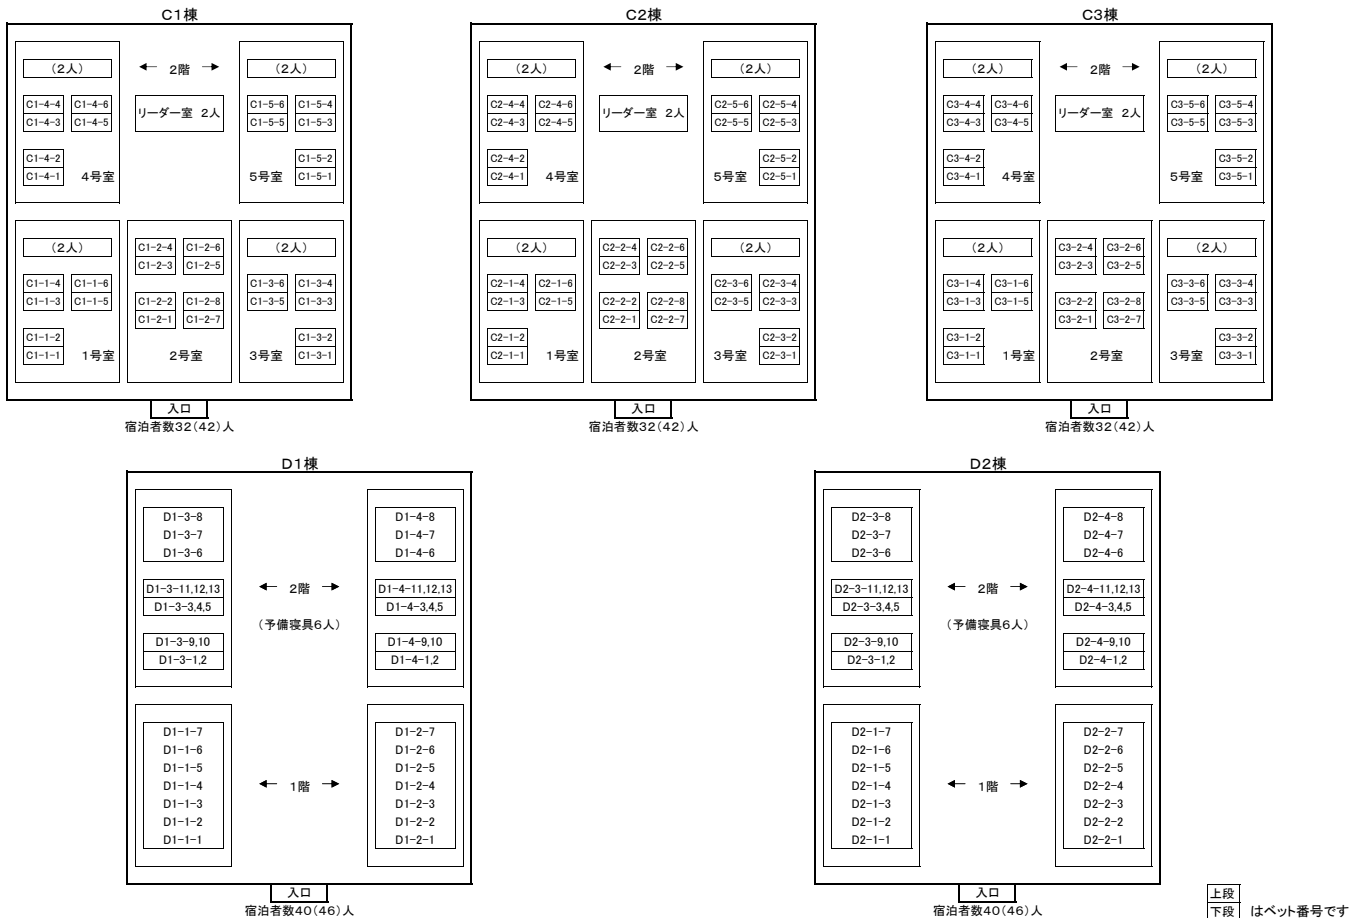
C1棟

（2人）
← 2階 →
（2人）

C1-4-4 C1-4-6
C1-4-3 C1-4-5

リーダー室 2人

C1-5-6 C1-5-4
C1-5-5 C1-5-3

C1-4-2
C1-4-1 4号室

C1-5-2
5号室 C1-5-1

（2人）
C1-1-4 C1-1-6
C1-1-3 C1-1-5
C1-1-2
C1-1-1 1号室

C1-2-4 C1-2-6
C1-2-3 C1-2-5
C1-2-2 C1-2-8
C1-2-1 C1-2-7
2号室

（2人）
C1-3-6 C1-3-4
C1-3-5 C1-3-3
C1-3-2
3号室 C1-3-1

入口
宿泊者数32(42)人

C2棟

（2人）
← 2階 →
（2人）

C2-4-4 C2-4-6
C2-4-3 C2-4-5

リーダー室 2人

C2-5-6 C2-5-4
C2-5-5 C2-5-3

C2-4-2
C2-4-1 4号室

C2-5-2
5号室 C2-5-1

（2人）
C2-1-4 C2-1-6
C2-1-3 C2-1-5
C2-1-2
C2-1-1 1号室

C2-2-4 C2-2-6
C2-2-3 C2-2-5
C2-2-2 C2-2-8
C2-2-1 C2-2-7
2号室

（2人）
C2-3-6 C2-3-4
C2-3-5 C2-3-3
C2-3-2
3号室 C2-3-1

入口
宿泊者数32(42)人

C3棟

（2人）
← 2階 →
（2人）

C3-4-4 C3-4-6
C3-4-3 C3-4-5

リーダー室 2人

C3-5-6 C3-5-4
C3-5-5 C3-5-3

C3-4-2
C3-4-1 4号室

C3-5-2
5号室 C3-5-1

（2人）
C3-1-4 C3-1-6
C3-1-3 C3-1-5
C3-1-2
C3-1-1 1号室

C3-2-4 C3-2-6
C3-2-3 C3-2-5
C3-2-2 C3-2-8
C3-2-1 C3-2-7
2号室

（2人）
C3-3-6 C3-3-4
C3-3-5 C3-3-3
C3-3-2
3号室 C3-3-1

入口
宿泊者数32(42)人

D1棟

D1-3-8
D1-3-7
D1-3-6
D1-3-11,12,13
D1-3-3,4,5
D1-3-9,10
D1-3-1,2

← 2階 →
（予備寝具6人）

D1-4-8
D1-4-7
D1-4-6
D1-4-11,12,13
D1-4-3,4,5
D1-4-9,10
D1-4-1,2

D1-1-7
D1-1-6
D1-1-5
D1-1-4
D1-1-3
D1-1-2
D1-1-1

← 1階 →

D1-2-7
D1-2-6
D1-2-5
D1-2-4
D1-2-3
D1-2-2
D1-2-1

入口
宿泊者数40(46)人

D2棟

D2-3-8
D2-3-7
D2-3-6
D2-3-11,12,13
D2-3-3,4,5
D2-3-9,10
D2-3-1,2

← 2階 →
（予備寝具6人）

D2-4-8
D2-4-7
D2-4-6
D2-4-11,12,13
D2-4-3,4,5
D2-4-9,10
D2-4-1,2

D2-1-7
D2-1-6
D2-1-5
D2-1-4
D2-1-3
D2-1-2
D2-1-1

← 1階 →

D2-2-7
D2-2-6
D2-2-5
D2-2-4
D2-2-3
D2-2-2
D2-2-1

入口
宿泊者数40(46)人

上段
下段 はベット番号です